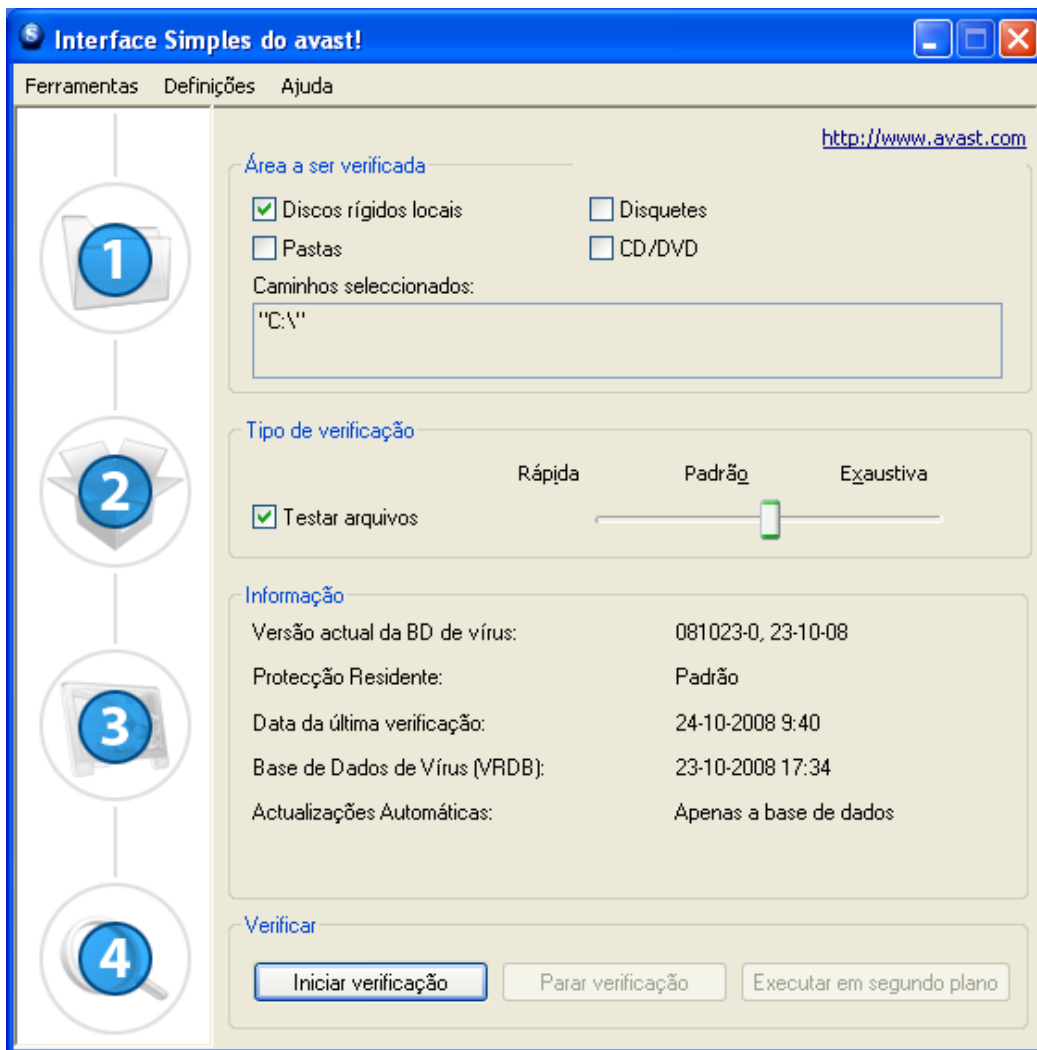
Interface Simples do avast!

Ferramentas Definições Ajuda

1

2

3

4

http://www.avast.com

Área a ser verificada

Discos rígidos locais
Disquetes
Pastas
CD/DVD

Caminhos seleccionados:

"C:\"

Tipo de verificação

Rápida Padrão Exaustiva

Testar arquivos

Informação

Versão actual da BD de vírus: 081023-0, 23-10-08

Protecção Residente: Padrão

Data da última verificação: 24-10-2008 9:40

Base de Dados de Vírus (VRDB): 23-10-2008 17:34

Actualizações Automáticas: Apenas a base de dados

Verificar

Iniciar verificação
Parar verificação
Executar em segundo plano